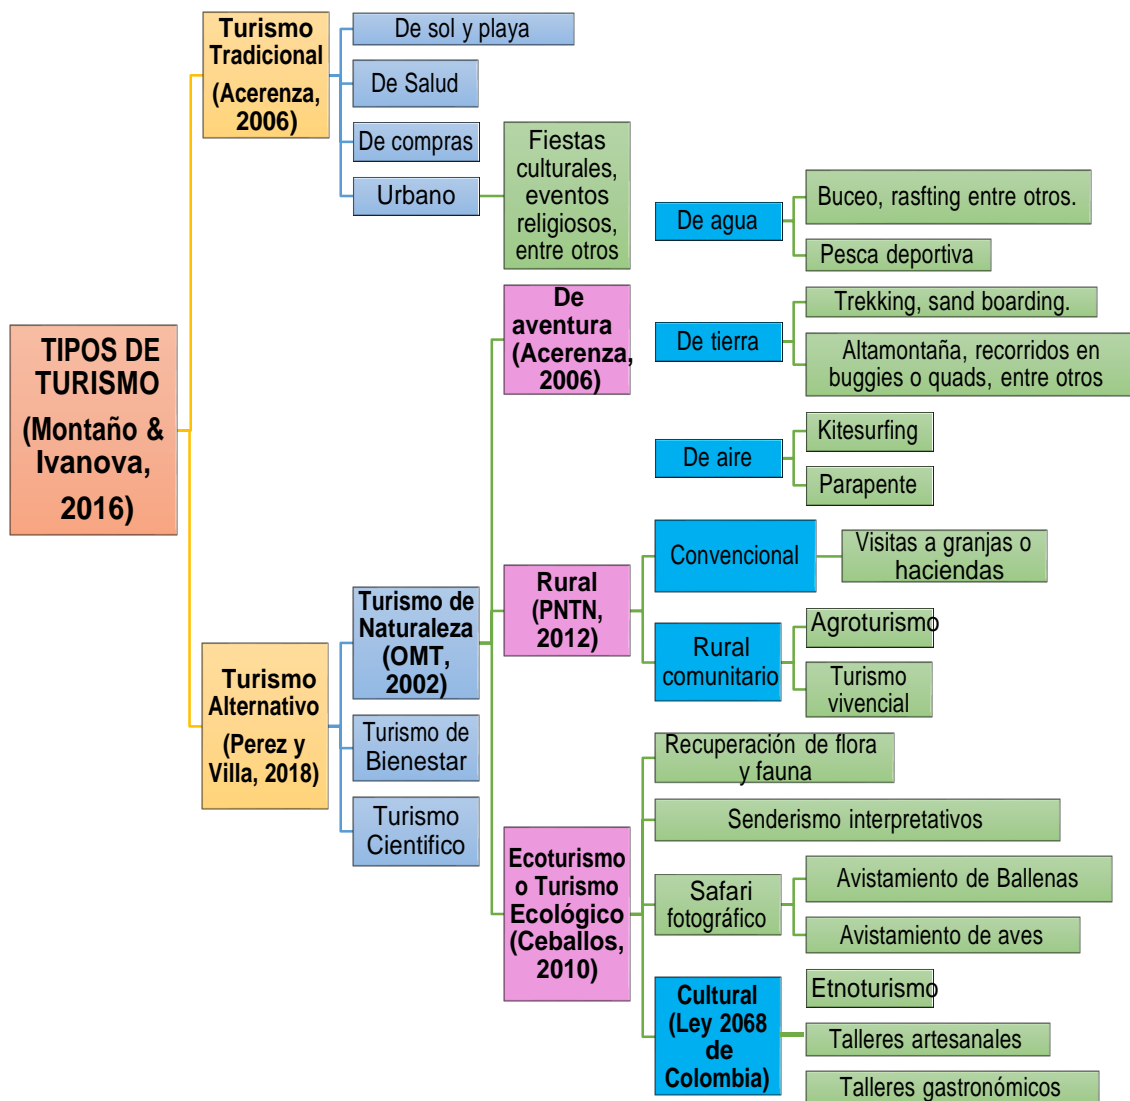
TIPOS DE TURISMO (Montaño & Ivanova, 2016)

Turismo Tradicional (Acerenza, 2006)

De sol y playa

De Salud

De compras

Urbano

Fiestas culturales, eventos religiosos, entre otros

Turismo Alternativo (Perez y Villa, 2018)

Turismo de Naturaleza (OMT, 2002)

Turismo de Bienestar

Turismo Cientifico

De aventura (Acerenza, 2006)

De agua

Buceo, rasfting entre otros.

Pesca deportiva

De tierra

Trekking, sand boarding.

Altamontaña, recorridos en buggies o quads, entre otros

De aire

Kitesurfing

Parapente

Rural (PNTN, 2012)

Convencional

Visitas a granjas o haciendas

Rural comunitario

Agroturismo

Turismo vivencial

Ecoturismo o Turismo Ecológico (Ceballos, 2010)

Recuperación de flora y fauna

Senderismo interpretativos

Safari fotográfico

Avistamiento de Ballenas

Avistamiento de aves

Cultural (Ley 2068 de Colombia)

Etnoturismo

Talleres artesanales

Talleres gastronómicos